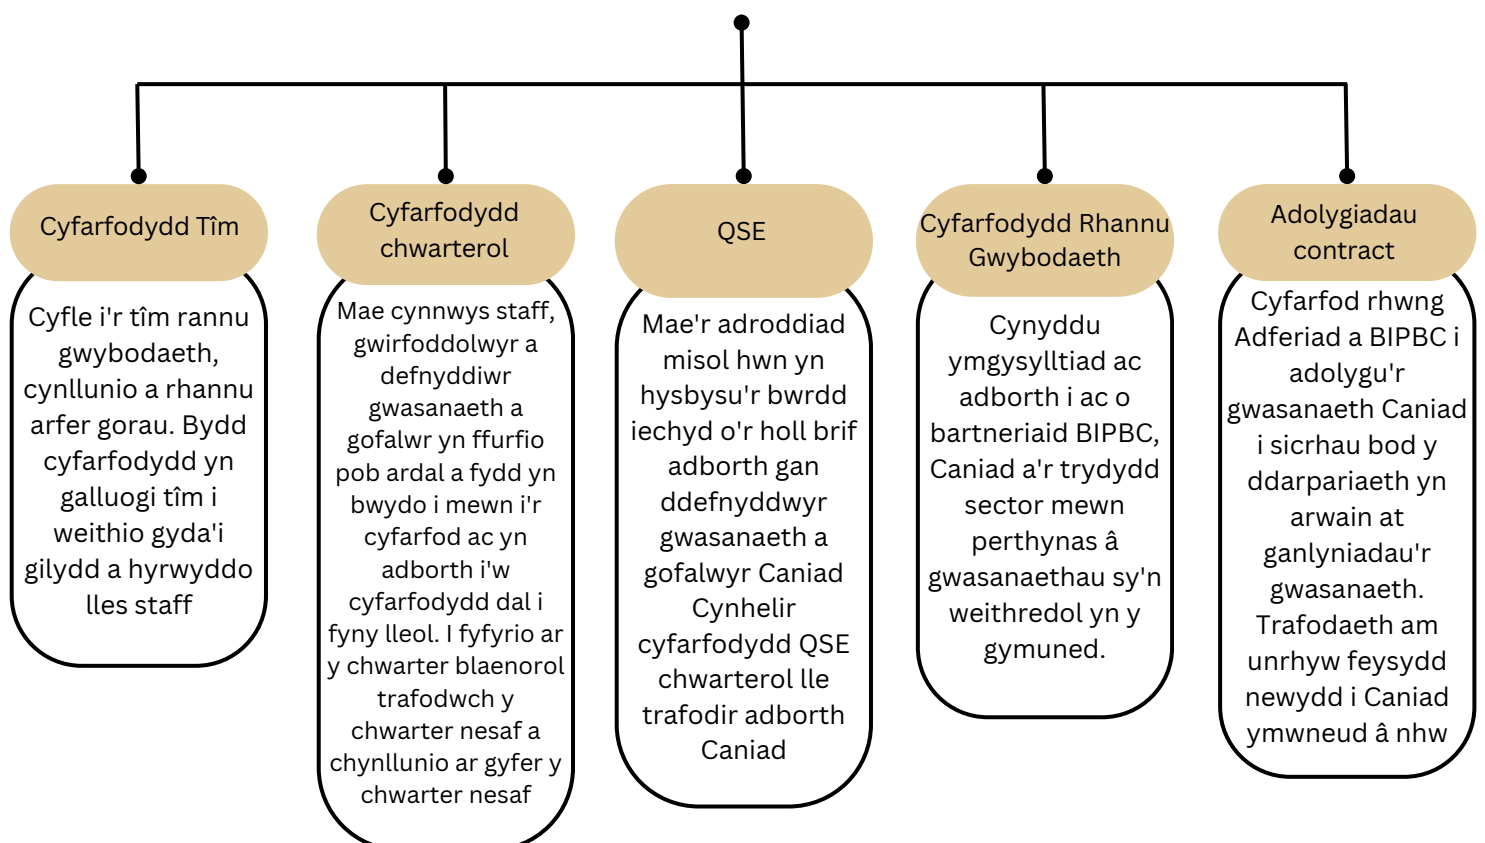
Cyfarfodydd Tîm

Cyfle i'r tîm rannu gwybodaeth, cynllunio a rhannu arfer gorau. Bydd cyfarfodydd yn galluogi tîm i weithio gyda'i gilydd a hyrwyddo lles staff

Cyfarfodydd chwarterol

Mae cynnwys staff, gwirfoddolwyr a defnyddiwr gwasanaeth a gofalwr yn ffurfio pob ardal a fydd yn bwydo i mewn i'r cyfarfod ac yn adborth i'w cyfarfodydd dal i fyny lleol. I fyfyrio ar y chwarter blaenorol trafodwch y chwarter nesaf a chynllunio ar gyfer y chwarter nesaf

QSE

Mae'r adroddiad misol hwn yn hysbysu'r bwrdd iechyd o'r holl brif adborth gan ddefnyddwyr gwasanaeth a gofalwyr Caniad Cynhelir cyfarfodydd QSE chwarterol lle trafodir adborth Caniad

Cyfarfodydd Rhannu Gwybodaeth

Cynyddu ymgysylltiad ac adborth i ac o bartneriaid BIPBC, Caniad a'r trydydd sector mewn perthynas â gwasanaethau sy'n weithredol yn y gymuned.

Adolygiadau contract

Cyfarfod rhwng Adferiad a BIPBC i adolygu'r gwasanaeth Caniad i sicrhau bod y ddarpariaeth yn arwain at ganlyniadau'r gwasanaeth. Trafodaeth am unrhyw feysydd newydd i Caniad ymwneud â nhw